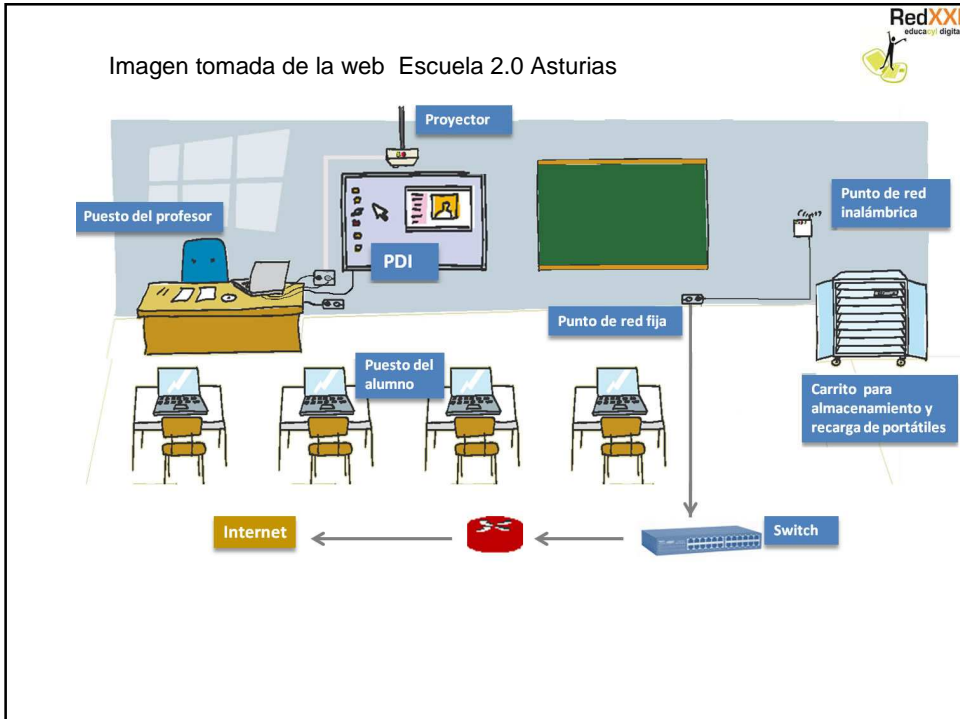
RedXXI
educacyl digita

Imagen tomada de la web Escuela 2.0 Asturias

Proyector

Puesto del profesor

PDI

Punto de red inalámbrica

Punto de red fija

Puesto del alumno

Carrito para almacenamiento y recarga de portátiles

Internet

Switch